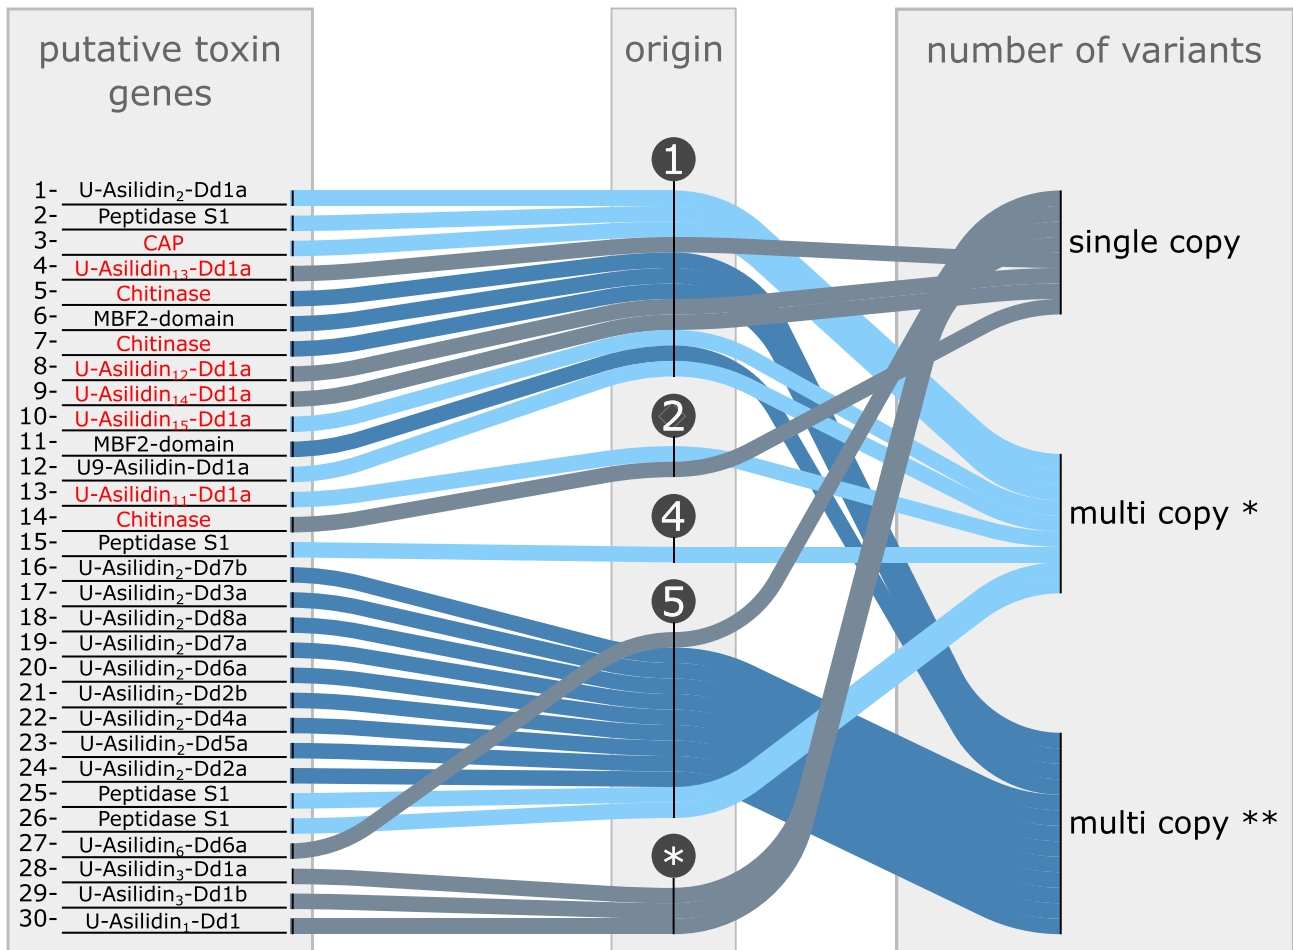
putative toxin genes

origin

number of variants

1- U-Asilidin$_2$-Dd1a
2- Peptidase S1
3- CAP
4- U-Asilidin$_{13}$-Dd1a
5- Chitinase
6- MBF2-domain
7- Chitinase
8- U-Asilidin$_{12}$-Dd1a
9- U-Asilidin$_{14}$-Dd1a
10- U-Asilidin$_{15}$-Dd1a
11- MBF2-domain
12- U9-Asilidin-Dd1a
13- U-Asilidin$_{11}$-Dd1a
14- Chitinase
15- Peptidase S1
16- U-Asilidin$_2$-Dd7b
17- U-Asilidin$_2$-Dd3a
18- U-Asilidin$_2$-Dd8a
19- U-Asilidin$_2$-Dd7a
20- U-Asilidin$_2$-Dd6a
21- U-Asilidin$_2$-Dd2b
22- U-Asilidin$_2$-Dd4a
23- U-Asilidin$_2$-Dd5a
24- U-Asilidin$_2$-Dd2a
25- Peptidase S1
26- Peptidase S1
27- U-Asilidin$_6$-Dd6a
28- U-Asilidin$_3$-Dd1a
29- U-Asilidin$_3$-Dd1b
30- U-Asilidin$_1$-Dd1

1
2
4
5
*

single copy
multi copy *
multi copy **